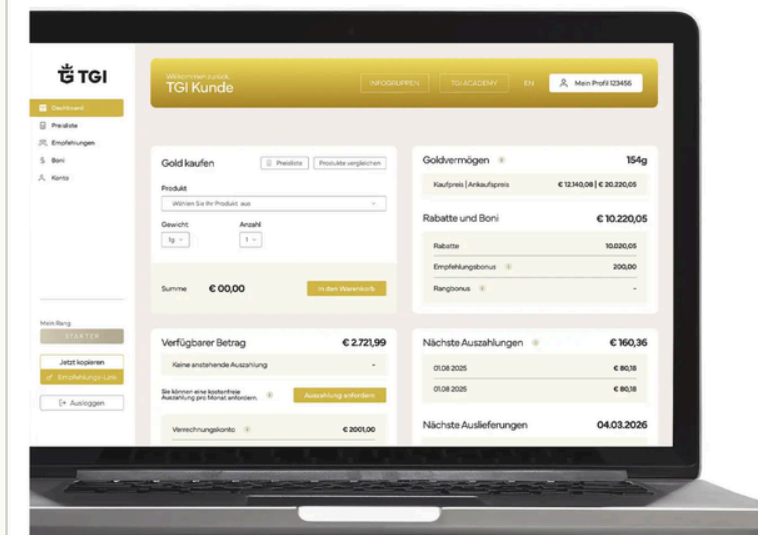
TGI

Dashboard
Preisliste
Empfehlungen
Boni
Konto

Mein Rang
STARTER

Jetzt kopieren
Empfehlungs-Link

Ausloggen

Willkommen zurück,
TGI Kunde

INFOGRUPPEN
TGI ACADEMY
EN
Mein Profil 123456

Gold kaufen
Preisliste
Produkte vergleichen

Produkt
Wählen Sie Ihr Produkt aus

Gewicht
1g

Anzahl
1

Summe € 00,00
In den Warenkorb

Goldvermögen 154g
Kaufpreis | Ankaufspreis € 12.140,08 | € 20.220,05

Rabatte und Boni € 10.220,05
Rabatte 10.020,05
Empfehlungsbonus 200,00
Rangbonus -

Verfügbarer Betrag € 2.721,99
Keine anstehende Auszahlung
Sie können eine kostenfreie Auszahlung pro Monat anfordern.
Auszahlung anfordern
Verrechnungskonto € 2001,00

Nächste Auszahlungen € 160,36
01.08.2025 € 80,18
01.08.2025 € 80,18

Nächste Auslieferungen 04.03.2026